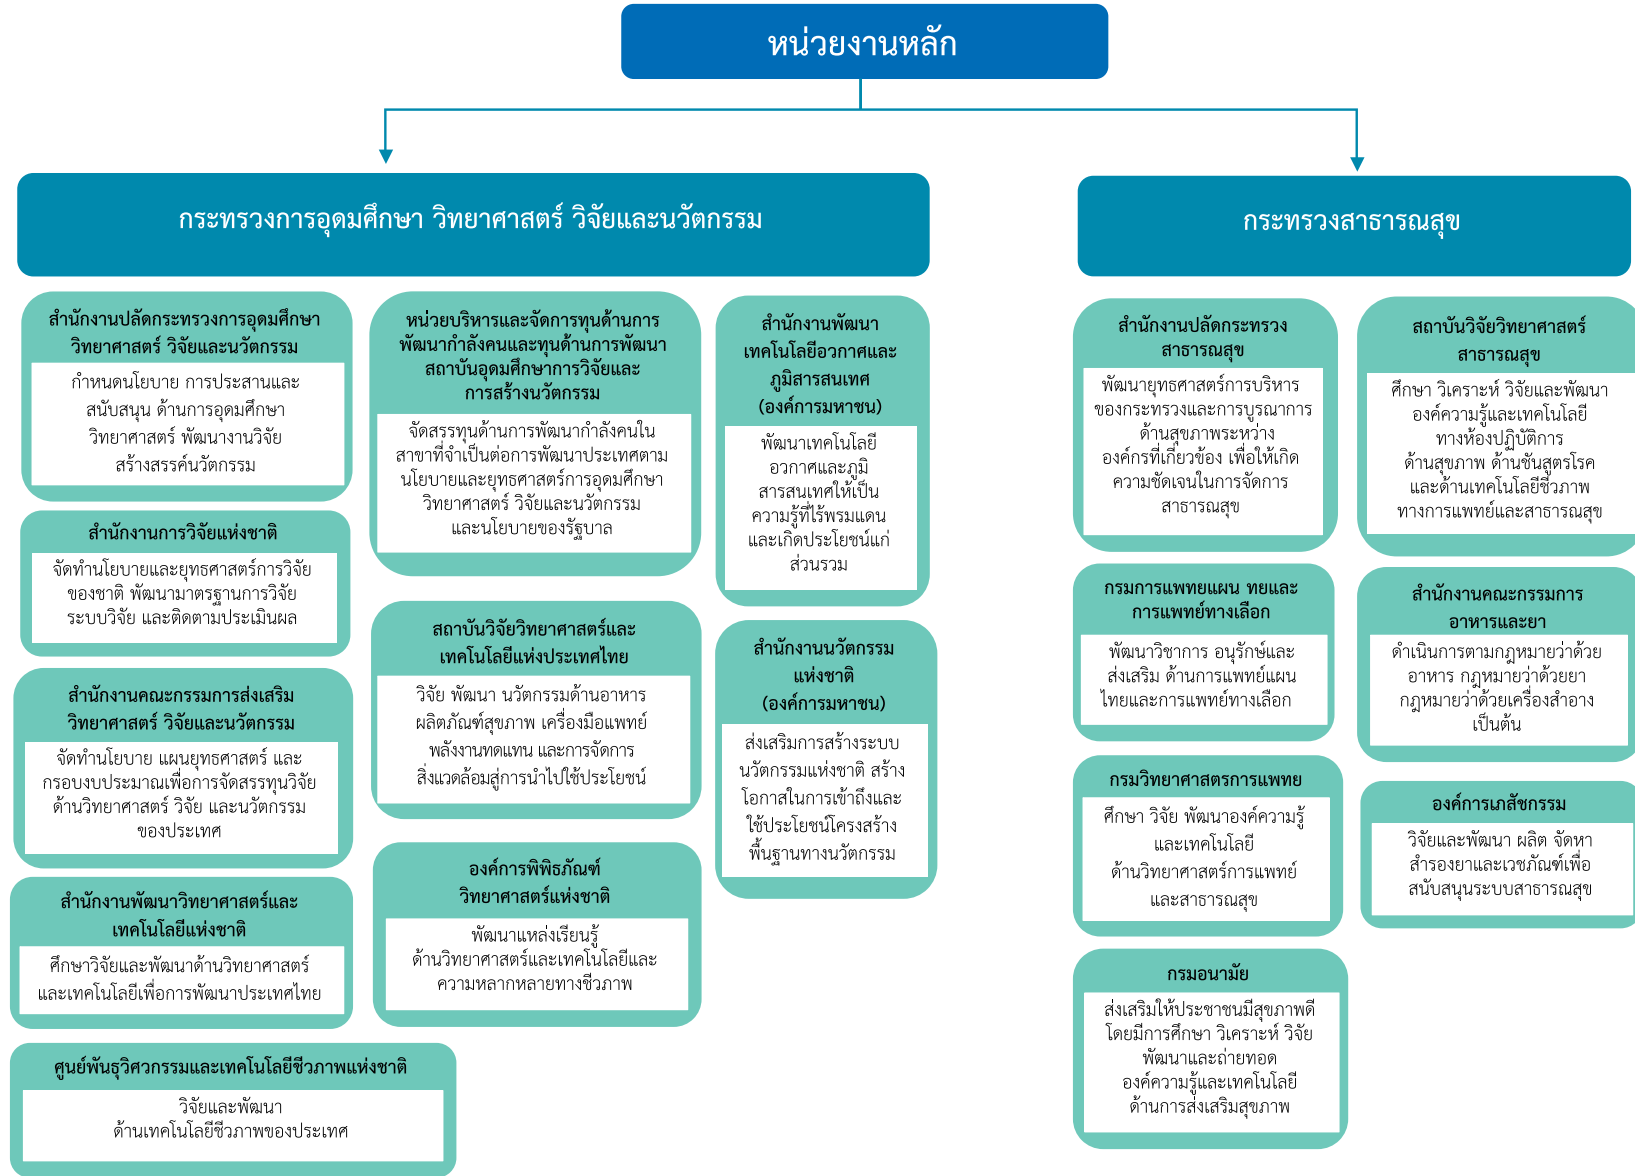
หน่วยงานหลัก

กระทรวงการอุดมศึกษา วิทยาศาสตร์ วิจัยและนวัตกรรม

สำนักงานปลัดกระทรวงการอุดมศึกษา วิทยาศาสตร์ วิจัยและนวัตกรรม

กำหนดนโยบาย การประสานและสนับสนุน ด้านการอุดมศึกษา วิทยาศาสตร์ พัฒนางานวิจัย สร้างสรรค์นวัตกรรม

สำนักงานการวิจัยแห่งชาติ

จัดทำนโยบายและยุทธศาสตร์การวิจัยของชาติ พัฒนามาตรฐานการวิจัย ระบบวิจัย และติดตามประเมินผล

สำนักงานคณะกรรมการส่งเสริมวิทยาศาสตร์ วิจัยและนวัตกรรม

จัดทำนโยบาย แผนยุทธศาสตร์ และกรอบงบประมาณเพื่อการจัดสรรทุนวิจัย ด้านวิทยาศาสตร์ วิจัย และนวัตกรรมของประเทศ

สำนักงานพัฒนาวิทยาศาสตร์และเทคโนโลยีแห่งชาติ

ศึกษาวิจัยและพัฒนาด้านวิทยาศาสตร์และเทคโนโลยีเพื่อการพัฒนาประเทศไทย

ศูนย์พันธุวิศวกรรมและเทคโนโลยีชีวภาพแห่งชาติ

วิจัยและพัฒนา ด้านเทคโนโลยีชีวภาพของประเทศ

หน่วยบริหารและจัดการทุนด้านการพัฒนากำลังคนและทุนด้านการพัฒนาสถาบันอุดมศึกษาการวิจัยและการสร้างนวัตกรรม

จัดสรรทุนด้านการพัฒนากำลังคนในสาขาที่จำเป็นต่อการพัฒนาประเทศตามนโยบายและยุทธศาสตร์การอุดมศึกษา วิทยาศาสตร์ วิจัยและนวัตกรรม และนโยบายของรัฐบาล

สถาบันวิจัยวิทยาศาสตร์และเทคโนโลยีแห่งประเทศไทย

วิจัย พัฒนา นวัตกรรมด้านอาหาร ผลิตภัณฑ์สุขภาพ เครื่องมือแพทย์ พลังงานทดแทน และการจัดการสิ่งแวดล้อมสู่การนำไปใช้ประโยชน์

องค์การพิพิธภัณฑ์วิทยาศาสตร์แห่งชาติ

พัฒนาแหล่งเรียนรู้ ด้านวิทยาศาสตร์และเทคโนโลยีและความหลากหลายทางชีวภาพ

สำนักงานพัฒนาเทคโนโลยีอวกาศและภูมิสารสนเทศ (องค์การมหาชน)

พัฒนาเทคโนโลยีอวกาศและภูมิสารสนเทศให้เป็นความรู้ที่ไร้พรมแดนและเกิดประโยชน์แก่ส่วนรวม

สำนักงานนวัตกรรมแห่งชาติ (องค์การมหาชน)

ส่งเสริมการสร้างระบบนวัตกรรมแห่งชาติ สร้างโอกาสในการเข้าถึงและใช้ประโยชน์โครงสร้างพื้นฐานทางนวัตกรรม

กระทรวงสาธารณสุข

สำนักงานปลัดกระทรวงสาธารณสุข

พัฒนายุทธศาสตร์การบริหารของกระทรวงและการบูรณาการด้านสุขภาพระหว่างองค์กรที่เกี่ยวข้อง เพื่อให้เกิดความชัดเจนในการจัดการสาธารณสุข

กรมการแพทยแผน ทยและการแพทย์ทางเลือก

พัฒนาวิชาการ อนุรักษ์และส่งเสริม ด้านการแพทย์แผนไทยและการแพทย์ทางเลือก

กรมวิทยาศาสตรการแพทย

ศึกษา วิจัย พัฒนาองค์ความรู้และเทคโนโลยี ด้านวิทยาศาสตร์การแพทย์และสาธารณสุข

กรมอนามัย

ส่งเสริมให้ประชาชนมีสุขภาพดีโดยมีการศึกษา วิเคราะห์ วิจัย พัฒนาและถ่ายทอดองค์ความรู้และเทคโนโลยีด้านการส่งเสริมสุขภาพ

สถาบันวิจัยวิทยาศาสตร์สาธารณสุข

ศึกษา วิเคราะห์ วิจัยและพัฒนาองค์ความรู้และเทคโนโลยีทางห้องปฏิบัติการด้านสุขภาพ ด้านชันสูตรโรคและด้านเทคโนโลยีชีวภาพทางการแพทย์และสาธารณสุข

สำนักงานคณะกรรมการอาหารและยา

ดำเนินการตามกฎหมายว่าด้วยอาหาร กฎหมายว่าด้วยยา กฎหมายว่าด้วยเครื่องสำอาง เป็นต้น

องค์การเภสัชกรรม

วิจัยและพัฒนา ผลิต จัดหา สำรองยาและเวชภัณฑ์เพื่อสนับสนุนระบบสาธารณสุข